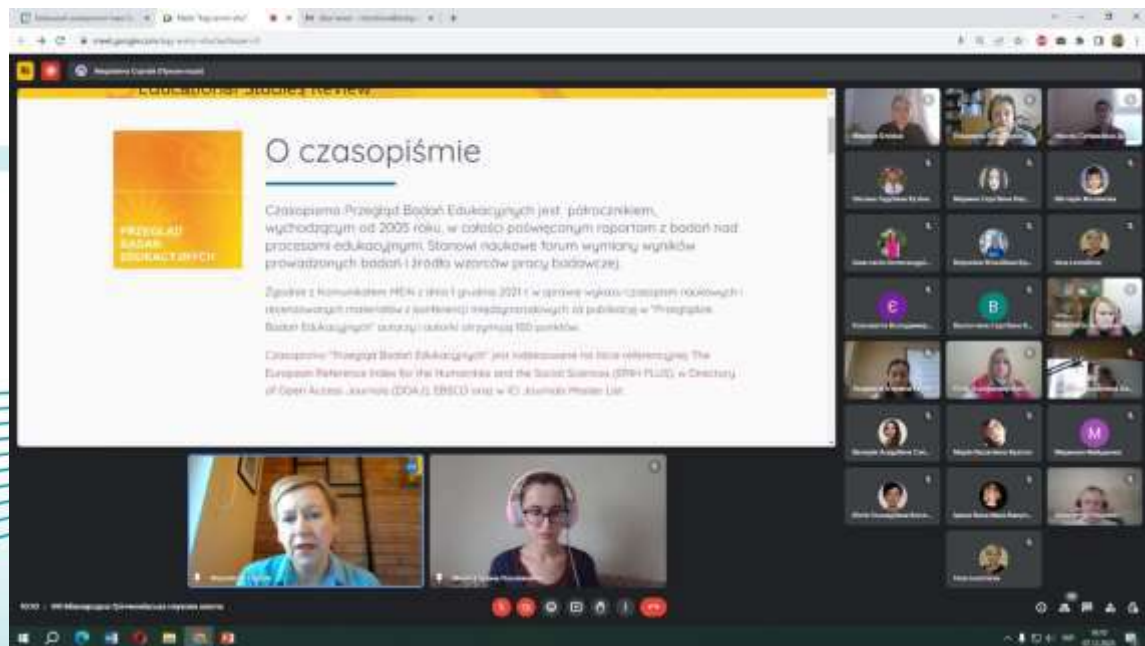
Educational Studies Review

PRZEGLĄD BADAŃ EDUKACYJNYCH

O czasopiśmie

Czasopismo Przegląd Badań Edukacyjnych jest półrocznikiem, wychodzącym od 2005 roku, w całości poświęconym raportom z badań nad procesami edukacyjnymi. Stanowi naukowe forum wymiany wyników prowadzonych badań i źródło wzorców pracy badawczej.

Zgodnie z Komunikatem MEiN z dnia 1 grudnia 2021 r. w sprawie wykazu czasopism naukowych i recenzowanych materiałów z konferencji międzynarodowych za publikację w "Przeglądzie Badań Edukacyjnych" autorzy i autorki otrzymują 100 punktów.

Czasopismo "Przegląd Badań Edukacyjnych" jest indeksowane na liście referencyjnej The European Reference Index for the Humanities and the Social Sciences (ERIH PLUS), w Directory of Open Access Journals (DOAJ), EBSCO oraz w ICI Journals Master List.

E

B

M